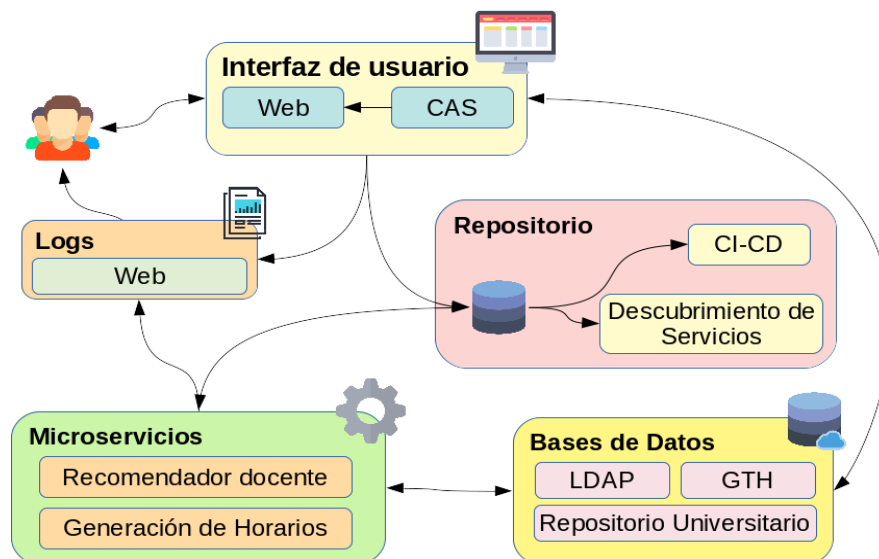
Interfaz de usuario

Web

CAS

Logs

Web

Repositorio

CI-CD

Descubrimiento de Servicios

Microservicios

Recomendador docente

Generación de Horarios

Bases de Datos

LDAP

GTH

Repositorio Universitario